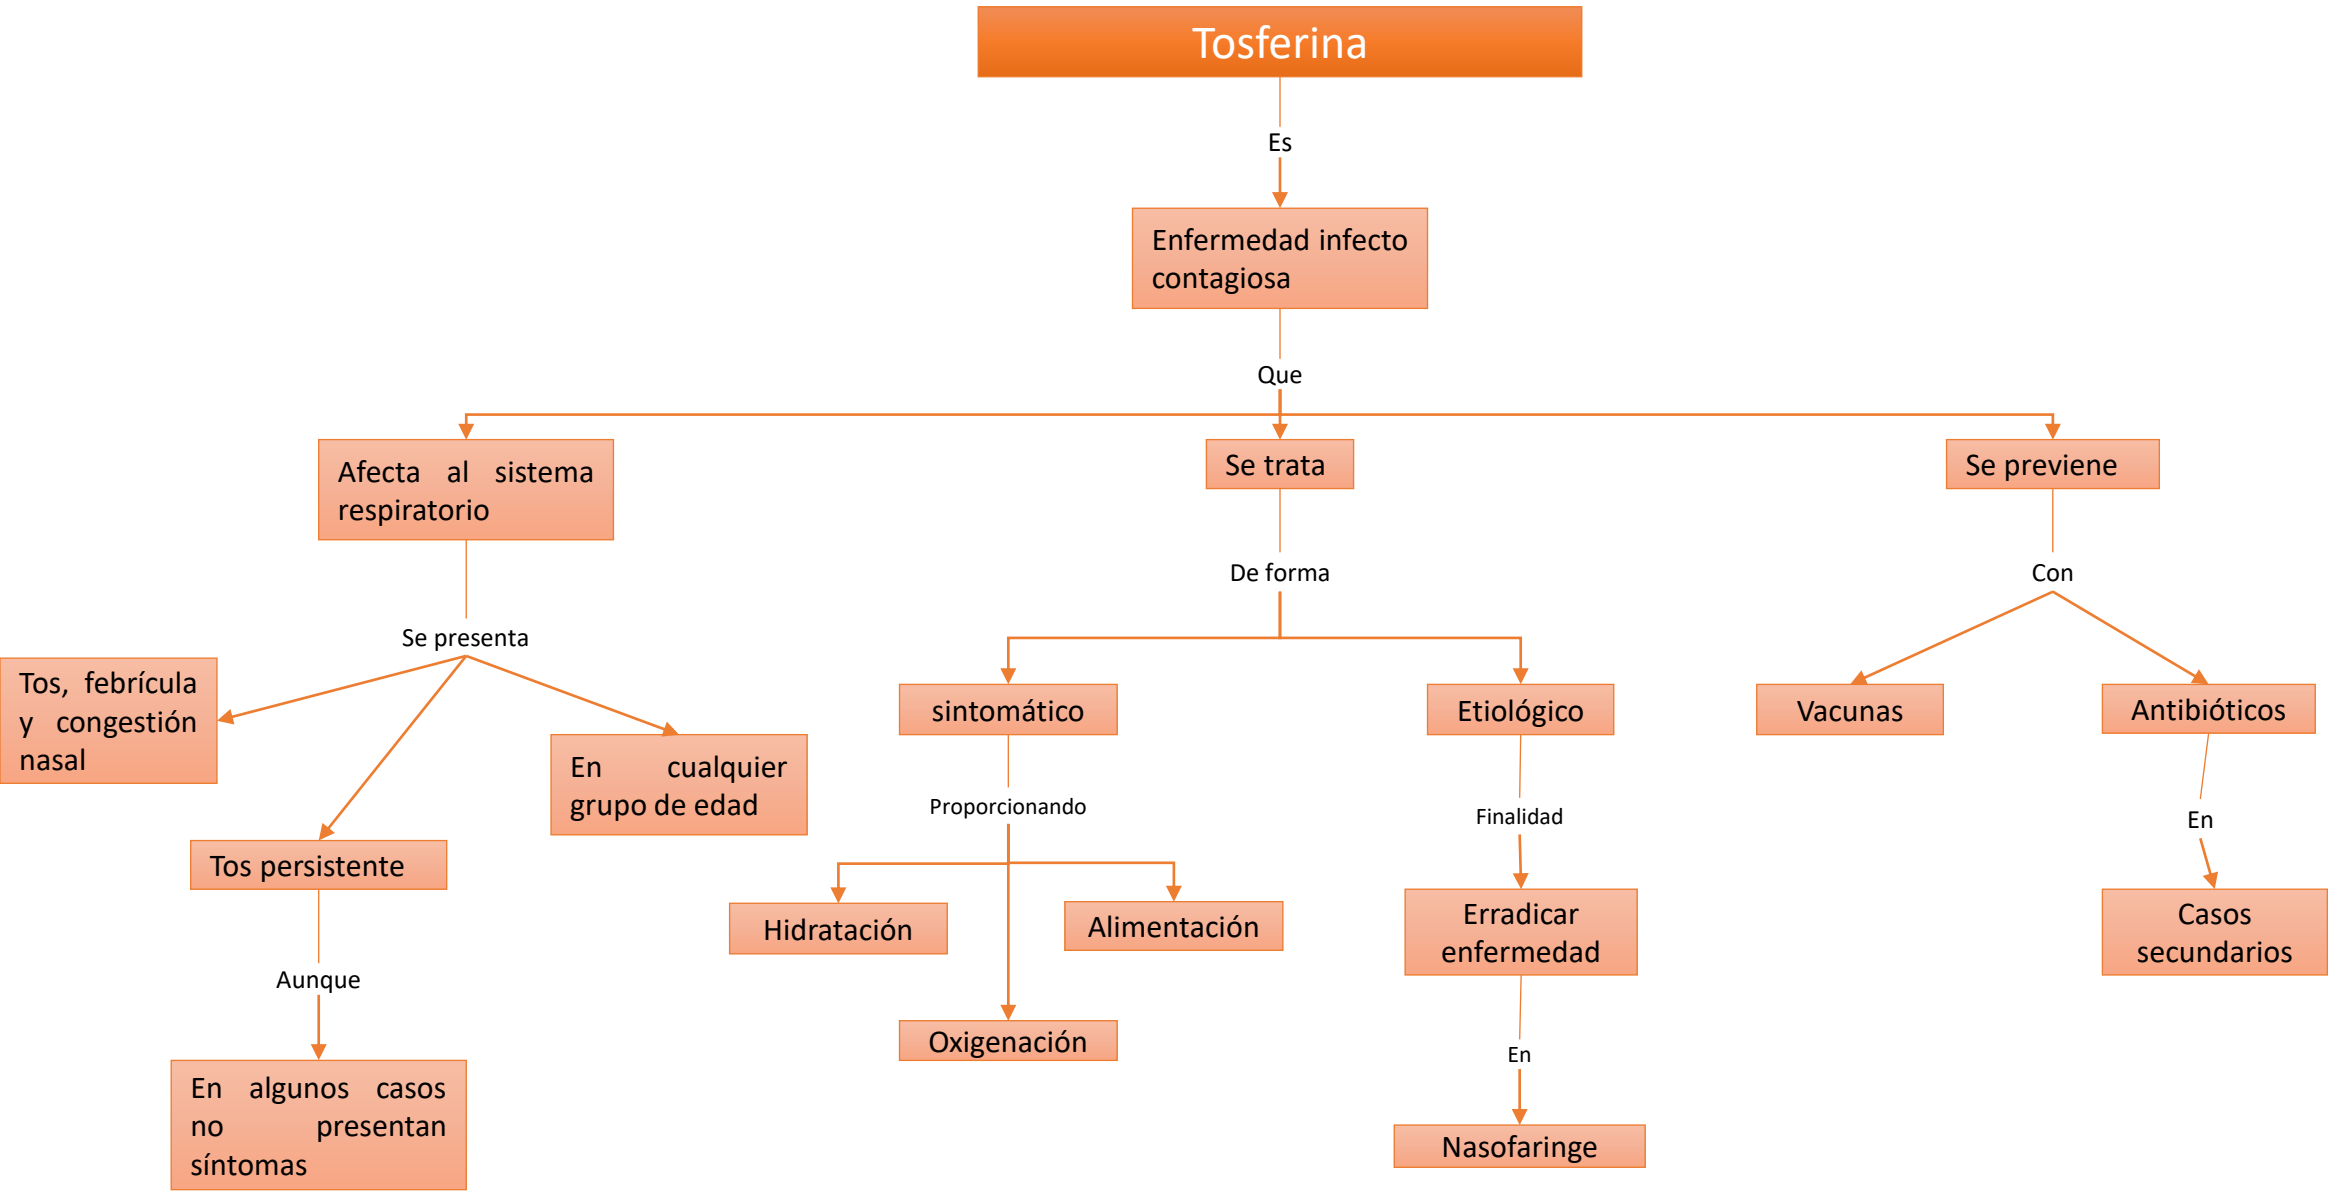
Tosferina

Es

Enfermedad infecto contagiosa

Que

Afecta al sistema respiratorio

Se trata

Se previene

Se presenta

Tos, febrícula y congestión nasal

En cualquier grupo de edad

Tos persistente

Aunque

En algunos casos no presentan síntomas

De forma

sintomático

Etiológico

Proporcionando

Hidratación

Alimentación

Oxigenación

Finalidad

Erradicar enfermedad

En

Nasofaringe

Con

Vacunas

Antibióticos

En

Casos secundarios